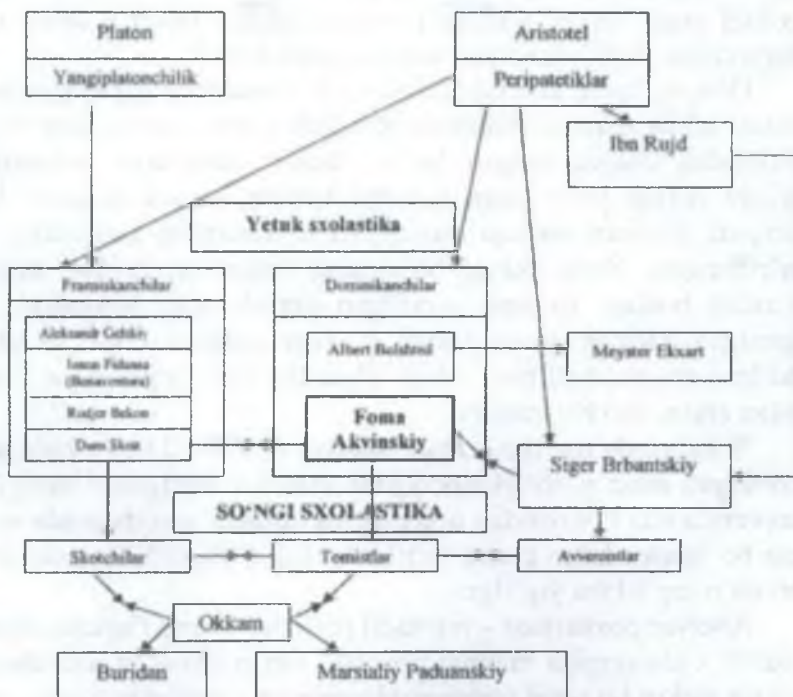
Platon

Yangiplatonchilik

Aristotel

Peripatetiklar

Ibn Rushd

Yetuk sxolastika

Fransiskanchilar

Aleksandr Gelskiy

Ioann Fidanza (Bonaventura)

Rodjer Bekon

Duns Skot

Dominikanchilar

Albert Bolshtedt

Foma Akvinskiy

Meyster Ekxart

Siger Brbantskiy

SO'NGI SXOLASTIKA

Skotchilar

Tomistlar

Averroistlar

Okkam

Buridan

Marsiliy Paduanskiy